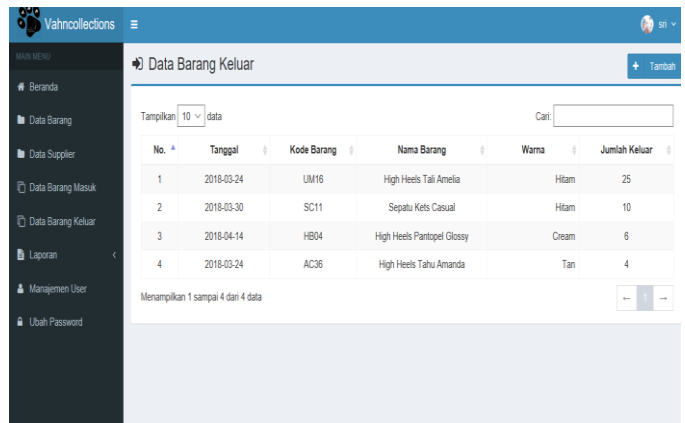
Vahncollections ≡ sri

MAIN MENU
Beranda
Data Barang
Data Supplier
Data Barang Masuk
Data Barang Keluar
Laporan
Manajemen User
Ubah Password

Data Barang Keluar

+ Tambah

Tampilkan 10 data

Cari:

| No. | Tanggal | Kode Barang | Nama Barang | Warna | Jumlah Keluar |
|---|---|---|---|---|---|
| 1 | 2018-03-24 | UM16 | High Heels Tali Amelia | Hitam | 25 |
| 2 | 2018-03-30 | SC11 | Sepatu Kets Casual | Hitam | 10 |
| 3 | 2018-04-14 | HB04 | High Heels Pantopel Glossy | Cream | 6 |
| 4 | 2018-03-24 | AC36 | High Heels Tahu Amanda | Tan | 4 |

Menampilkan 1 sampai 4 dari 4 data

← 1 →